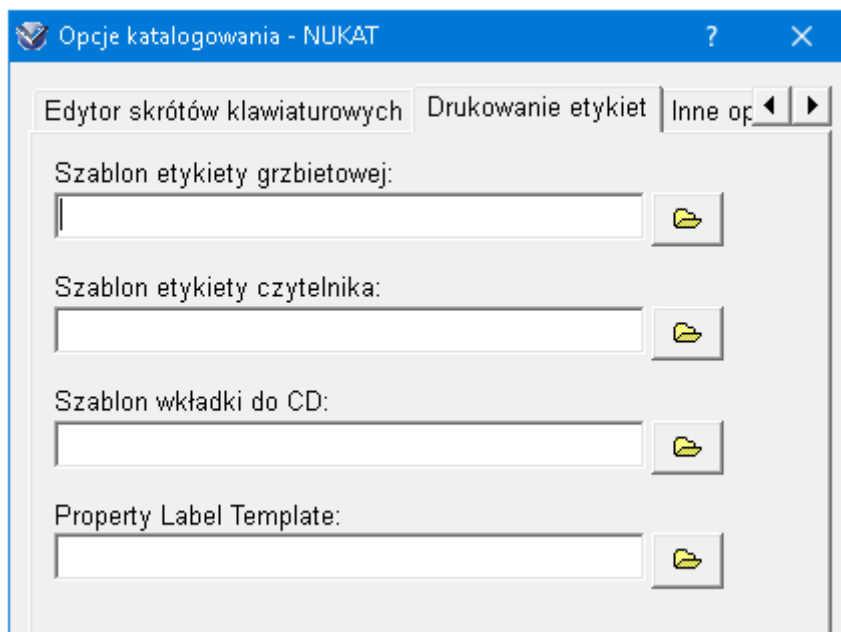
Opcje katalogowania - NUKAT

?

Edytor skrótów klawiaturowych | Drukowanie etykiet | Inne op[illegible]

Szablon etykiety grzbietowej:

Szablon etykiety czytelnika:

Szablon wkładki do CD:

Property Label Template: